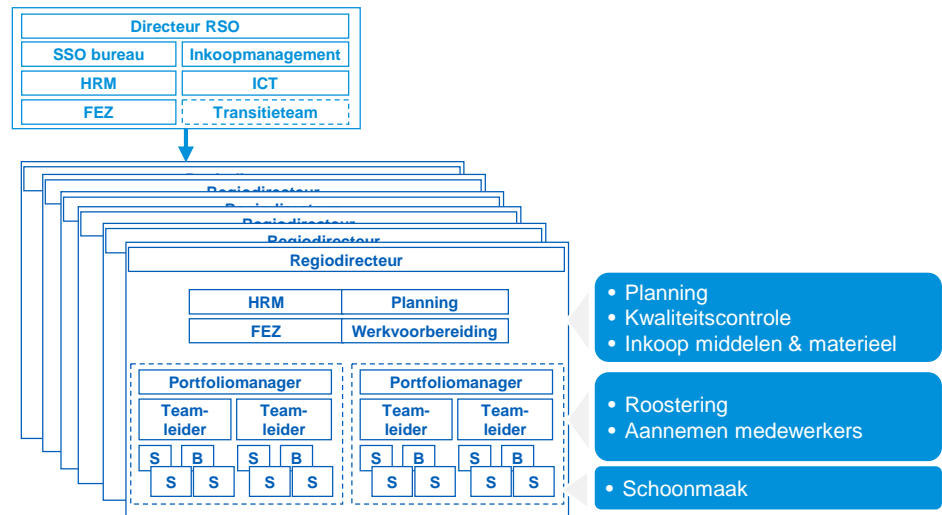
Directeur RSO

SSO bureau
Inkoopmanagement
HRM
ICT
FEZ
Transitieteam

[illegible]
Regiodirecteur
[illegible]
Regiodirecteur
Regiodirecteur
Regiodirecteur

HRM
Planning
FEZ
Werkvoorbereiding

Portfoliomanager
Teamleider
Teamleider
S B S B
S S S S

Portfoliomanager
Teamleider
Teamleider
S B S B
S S S S

• Planning
• Kwaliteitscontrole
• Inkoop middelen & materieel

• Roostering
• Aannemen medewerkers

• Schoonmaak